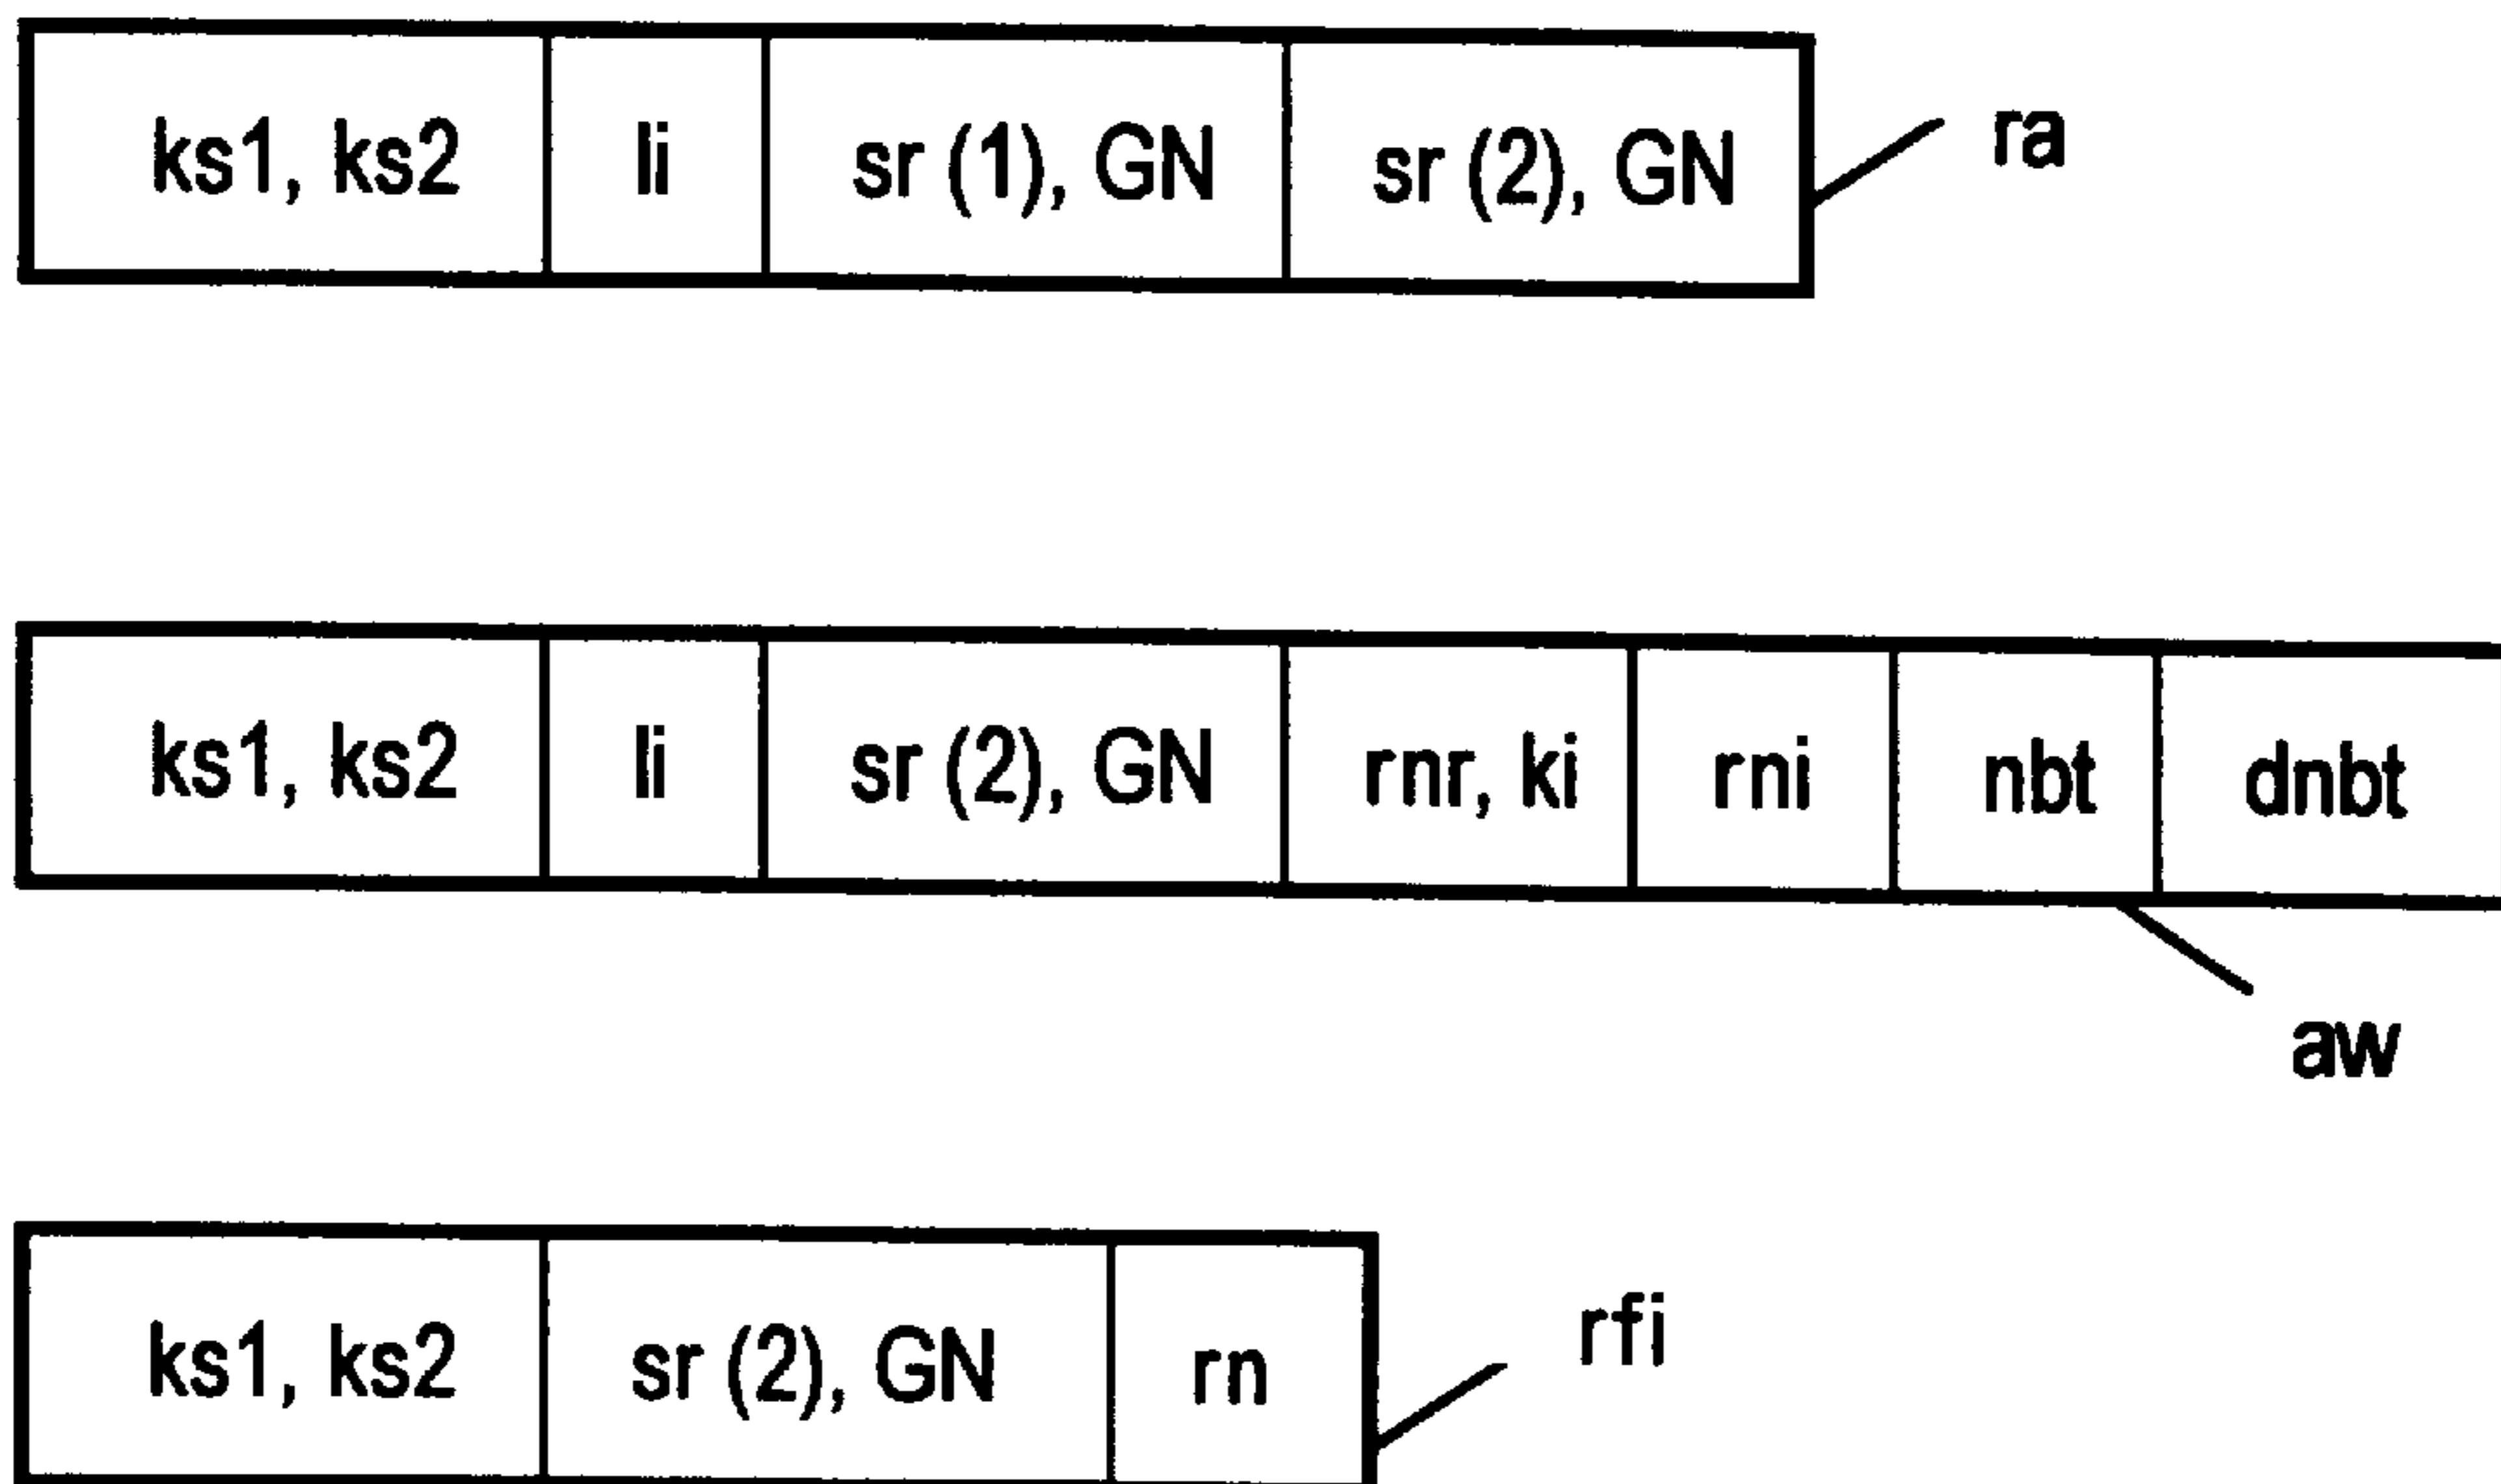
| ks1, ks2 | li | sr (1), GN | sr (2), GN |
|---|---|---|---|

ra

| ks1, ks2 | li | sr (2), GN | rnr, ki | rni | nbt | dnbt |
|---|---|---|---|---|---|---|

aw

| ks1, ks2 | sr (2), GN | rn |
|---|---|---|

rfi